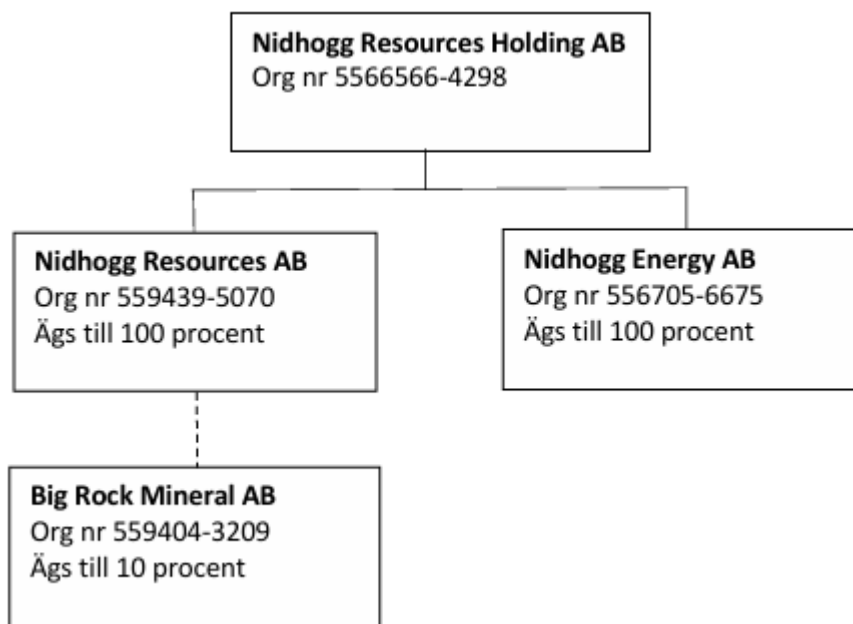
**Nidhogg Resources Holding AB**
Org nr 5566566-4298

**Nidhogg Resources AB**
Org nr 559439-5070
Ägs till 100 procent

**Nidhogg Energy AB**
Org nr 556705-6675
Ägs till 100 procent

**Big Rock Mineral AB**
Org nr 559404-3209
Ägs till 10 procent